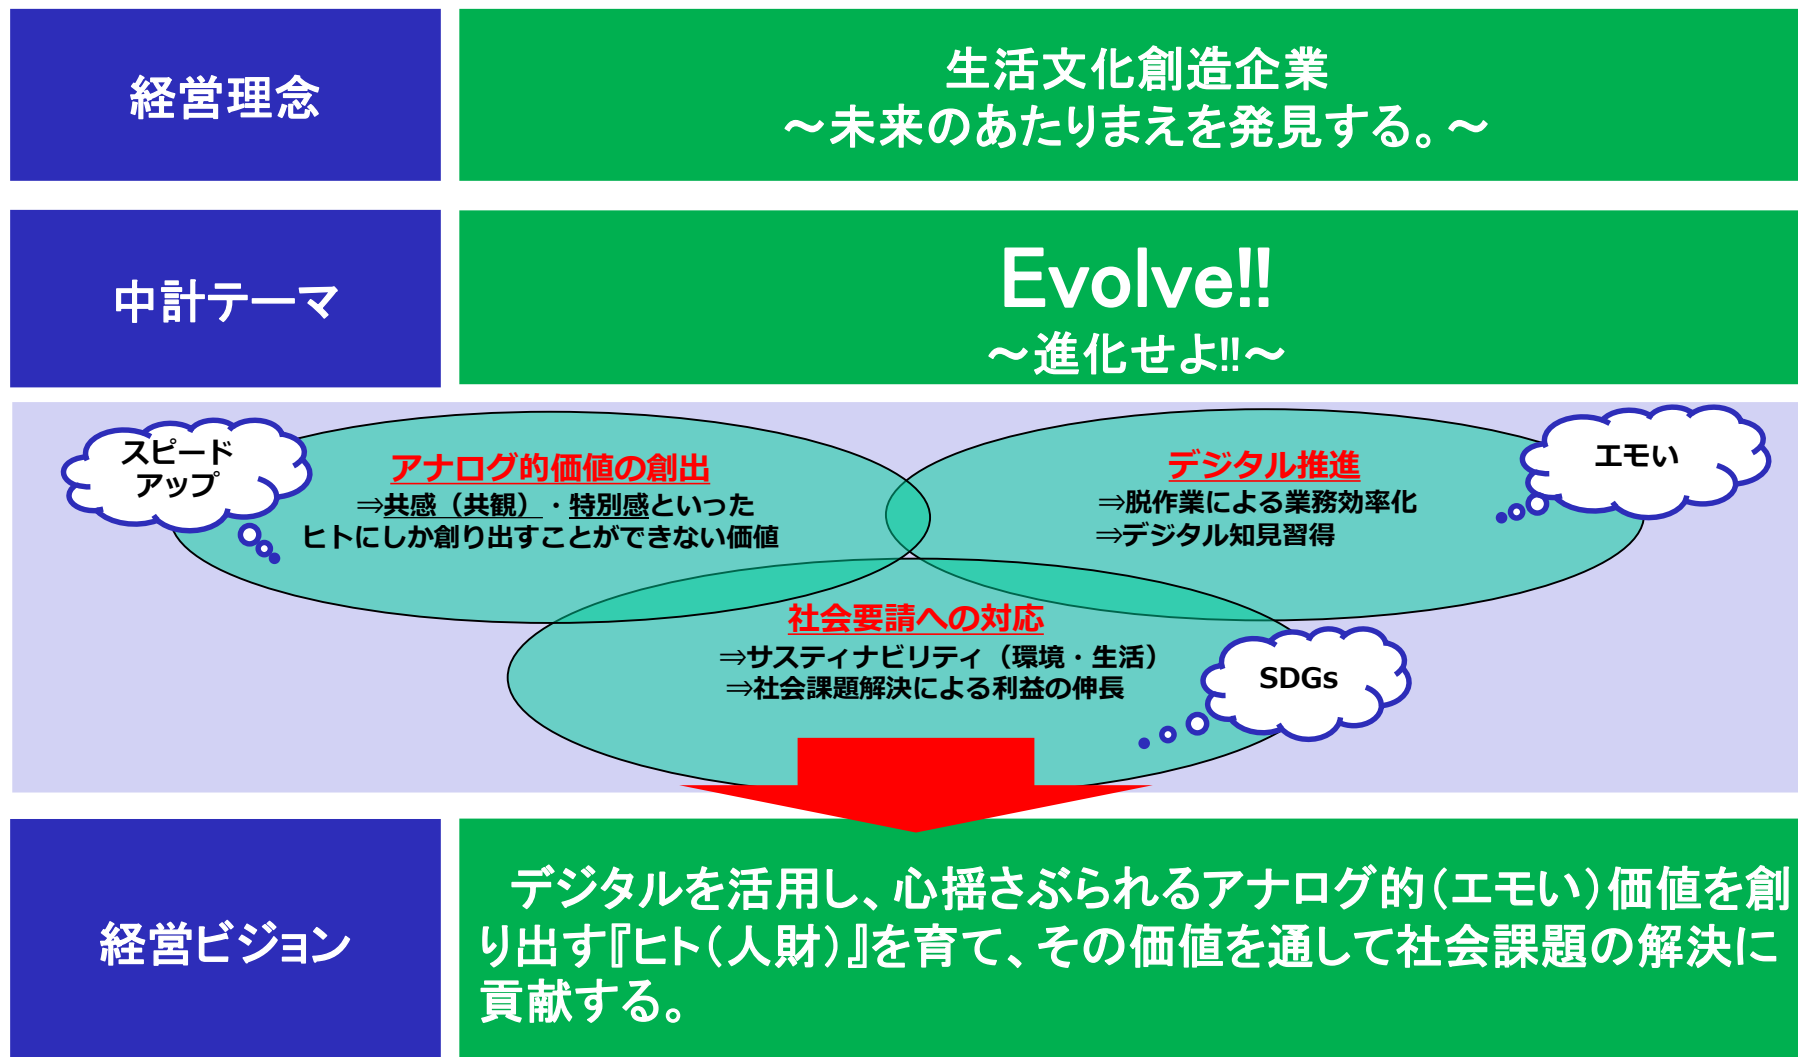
経営理念

生活文化創造企業
～未来のあたりまえを発見する。～

中計テーマ

Evolve!!
～進化せよ!!～

スピードアップ

アナログ的価値の創出
⇒共感（共観）・特別感といった
ヒトにしか創り出すことができない価値

デジタル推進
⇒脱作業による業務効率化
⇒デジタル知見習得

エモい

社会要請への対応
⇒サスティナビリティ（環境・生活）
⇒社会課題解決による利益の伸長

SDGs

経営ビジョン

デジタルを活用し、心揺さぶられるアナログ的（エモい）価値を創り出す『ヒト（人財）』を育て、その価値を通して社会課題の解決に貢献する。